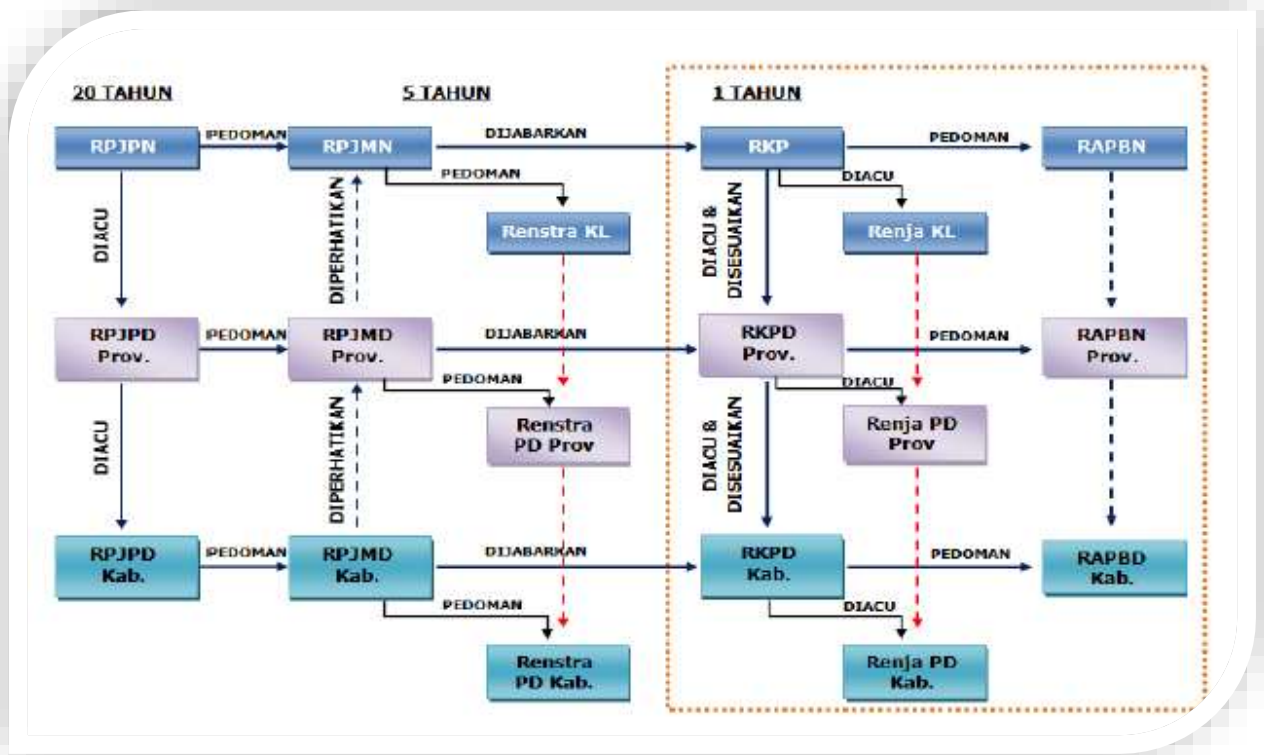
20 TAHUN

5 TAHUN

1 TAHUN

RPJPN

PEDOMAN

RPJMN

DIJABARKAN

RKP

PEDOMAN

RAPBN

PEDOMAN

Renstra KL

DIACU

Renja KL

DIACU

DIPERHATIKAN

DIACU & DISESUAIKAN

RPJPD Prov.

PEDOMAN

RPJMD Prov.

DIJABARKAN

RKPD Prov.

PEDOMAN

RAPBN Prov.

PEDOMAN

Renstra PD Prov

DIACU

Renja PD Prov

DIACU

DIPERHATIKAN

DIACU & DISESUAIKAN

RPJPD Kab.

PEDOMAN

RPJMD Kab.

DIJABARKAN

RKPD Kab.

PEDOMAN

RAPBD Kab.

PEDOMAN

Renstra PD Kab.

DIACU

Renja PD Kab.